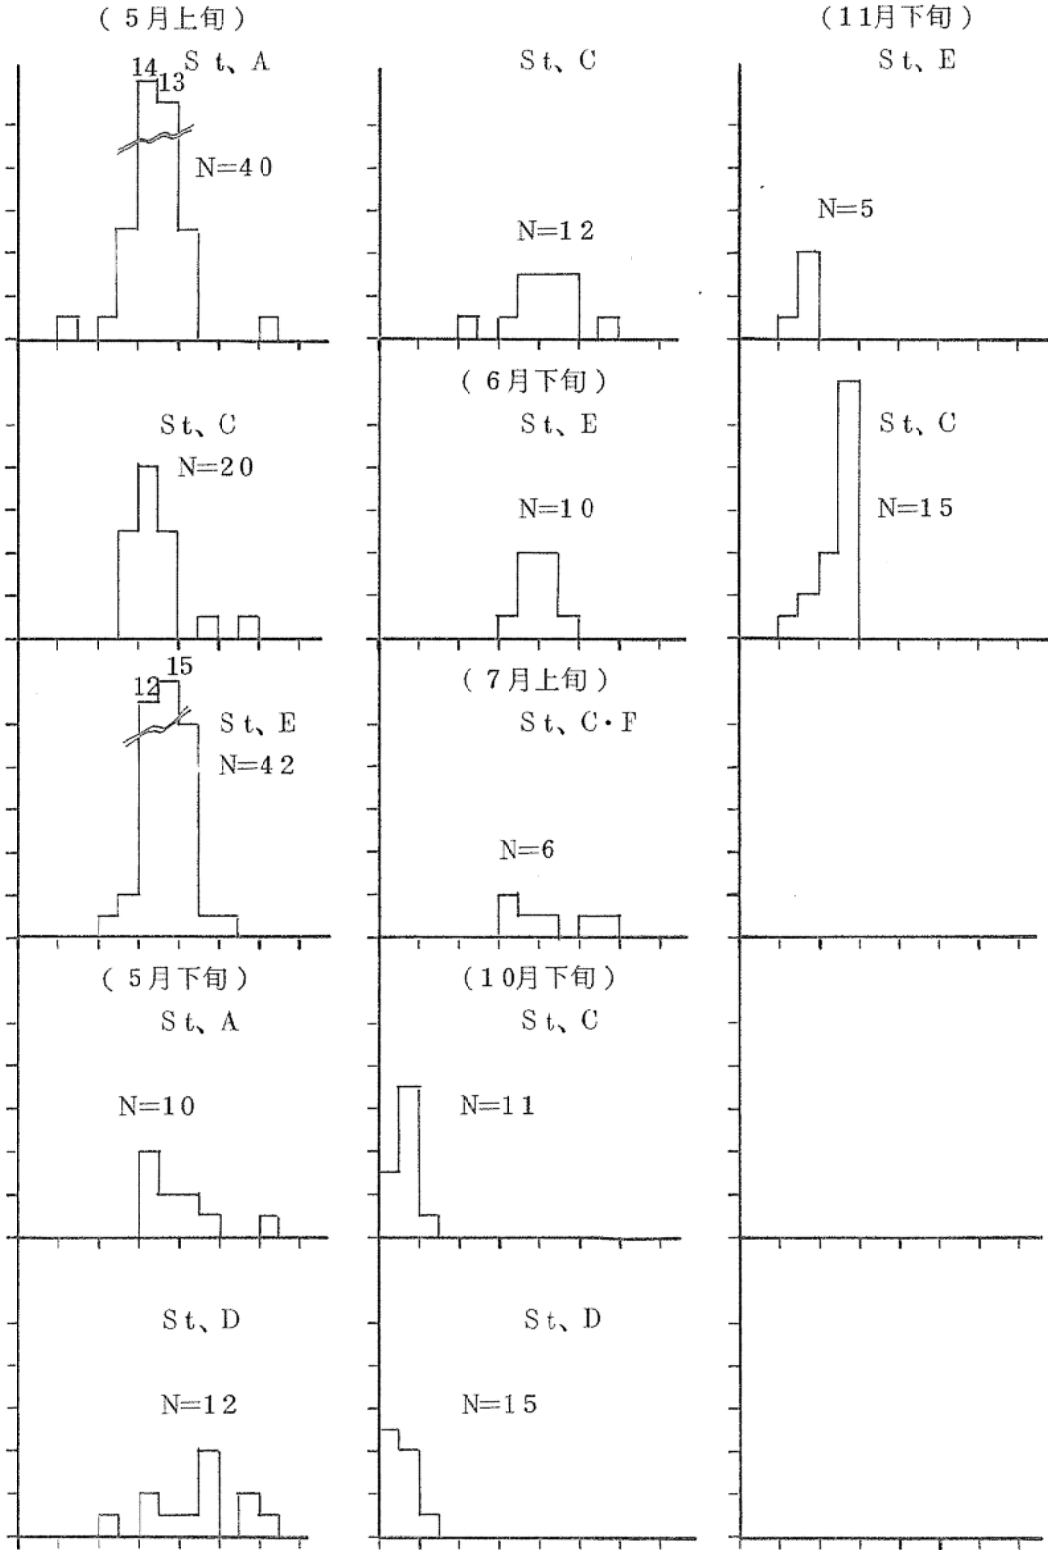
（５月上旬）
Ｓｔ、Ａ
14
13
N=40

Ｓｔ、Ｃ
N=12

（11月下旬）
Ｓｔ、Ｅ
N=5

Ｓｔ、Ｃ
N=20

（６月下旬）
Ｓｔ、Ｅ
N=10

Ｓｔ、Ｃ
N=15

12
15
Ｓｔ、Ｅ
N=42

（７月上旬）
Ｓｔ、Ｃ・Ｆ
N=6

（５月下旬）
Ｓｔ、Ａ
N=10

（10月下旬）
Ｓｔ、Ｃ
N=11

Ｓｔ、Ｄ
N=12

Ｓｔ、Ｄ
N=15